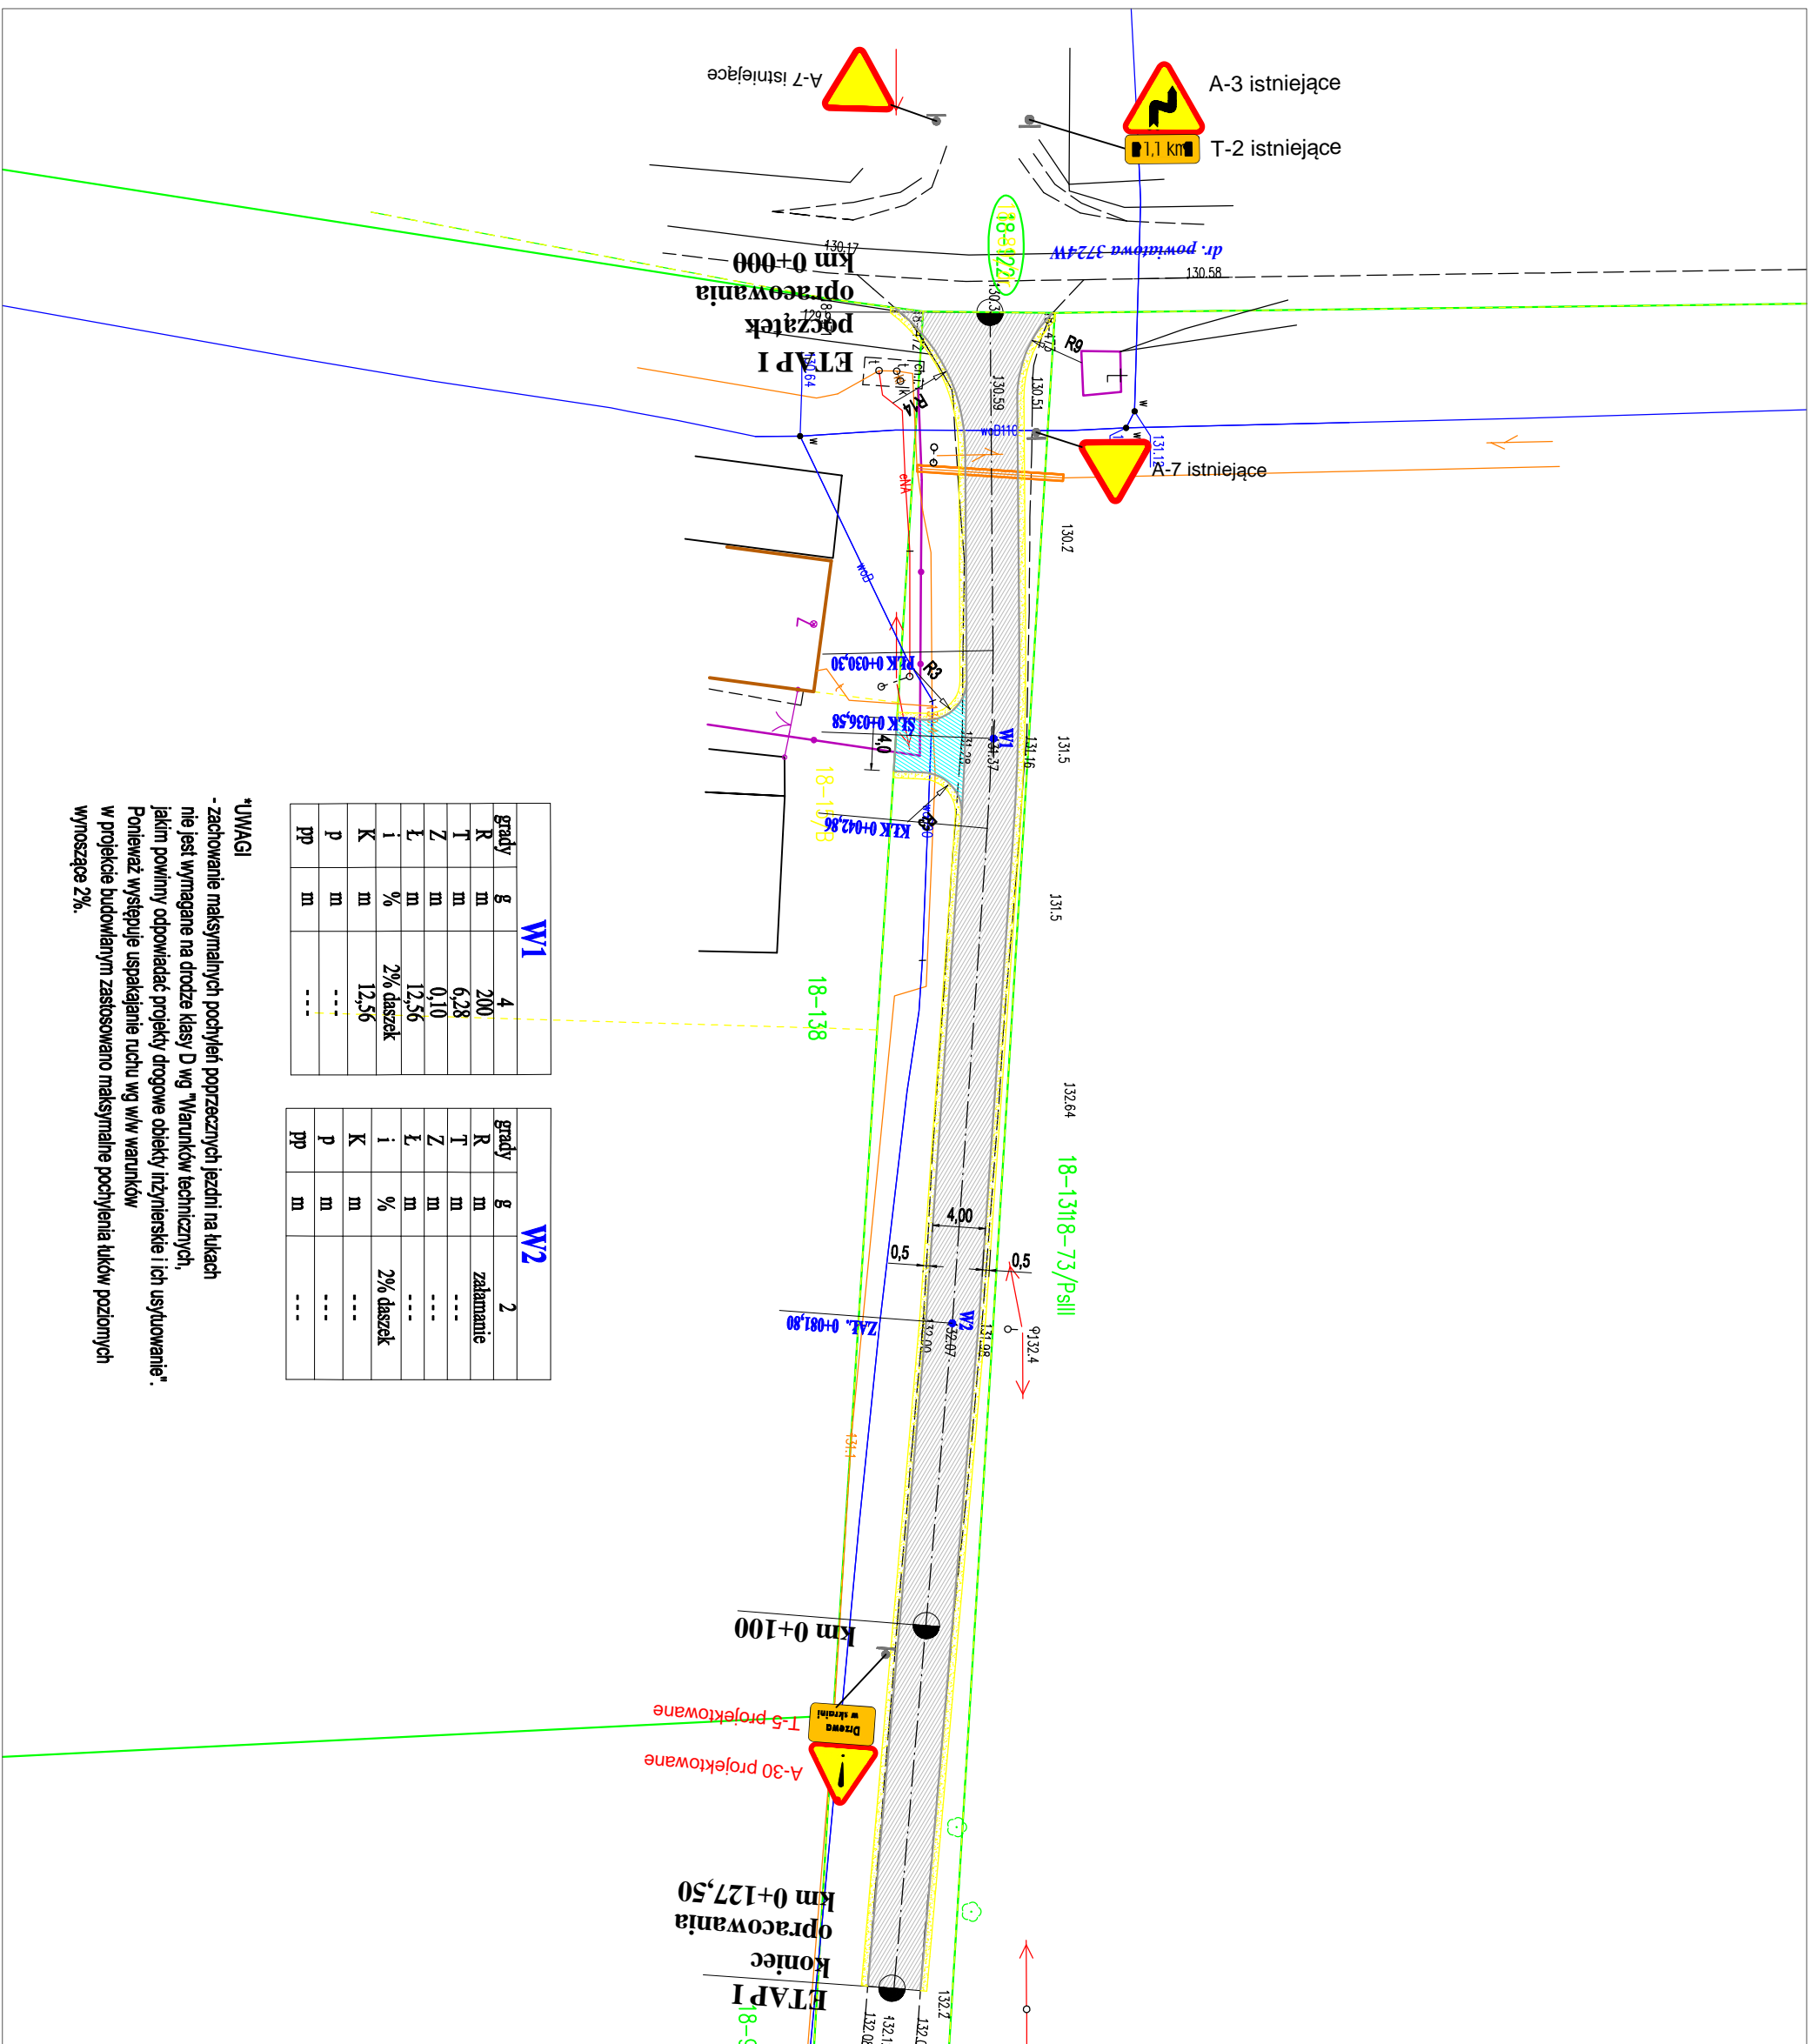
A-7 istniejące

A-3 istniejące

1,1 km

T-2 istniejące

dr. powiatowa 3724W

130,17

130,58

km 0+000
opracowania
początek
ETAP I

18-8122

R9

R4

A-7 istniejące

130,2

PŁK 0+030,30

R3

SŁK 0+036,58

W1

131,5

KŁK 0+042,86

131,5

18-138

132,64

18-13118-73/PsIII

4,00

0,5

0,5

ZAŁ. 0+081,80

W2

km 0+100

T-5 projektowane

Drzewa w skrajni

A-30 projektowane

km 0+127,50
opracowania
koniec
ETAP I

| | | W1 |
|---|---|---|
| grady | g | 4 |
| R | m | 200 |
| T | m | 6,28 |
| Z | m | 0,10 |
| Ł | m | 12,56 |
| i | % | 2% daszek |
| K | m | 12,56 |
| p | m | - - - |
| pp | m | - - - |

| | | W2 |
|---|---|---|
| grady | g | 2 |
| R | m | załamanie |
| T | m | - - - |
| Z | m | - - - |
| Ł | m | - - - |
| i | % | 2% daszek |
| K | m | - - - |
| p | m | - - - |
| pp | m | - - - |

*UWAGI
- zachowanie maksymalnych pochyleń poprzecznych jezdni na łukach nie jest wymagane na drodze klasy D wg "Warunków technicznych, jakim powinny odpowiadać projekty drogowe obiekty inżynierskie i ich usytuowanie". Ponieważ występuje uspakajanie ruchu wg w/w warunków w projekcie budowlanym zastosowano maksymalne pochylenia łuków poziomych wynoszące 2%.